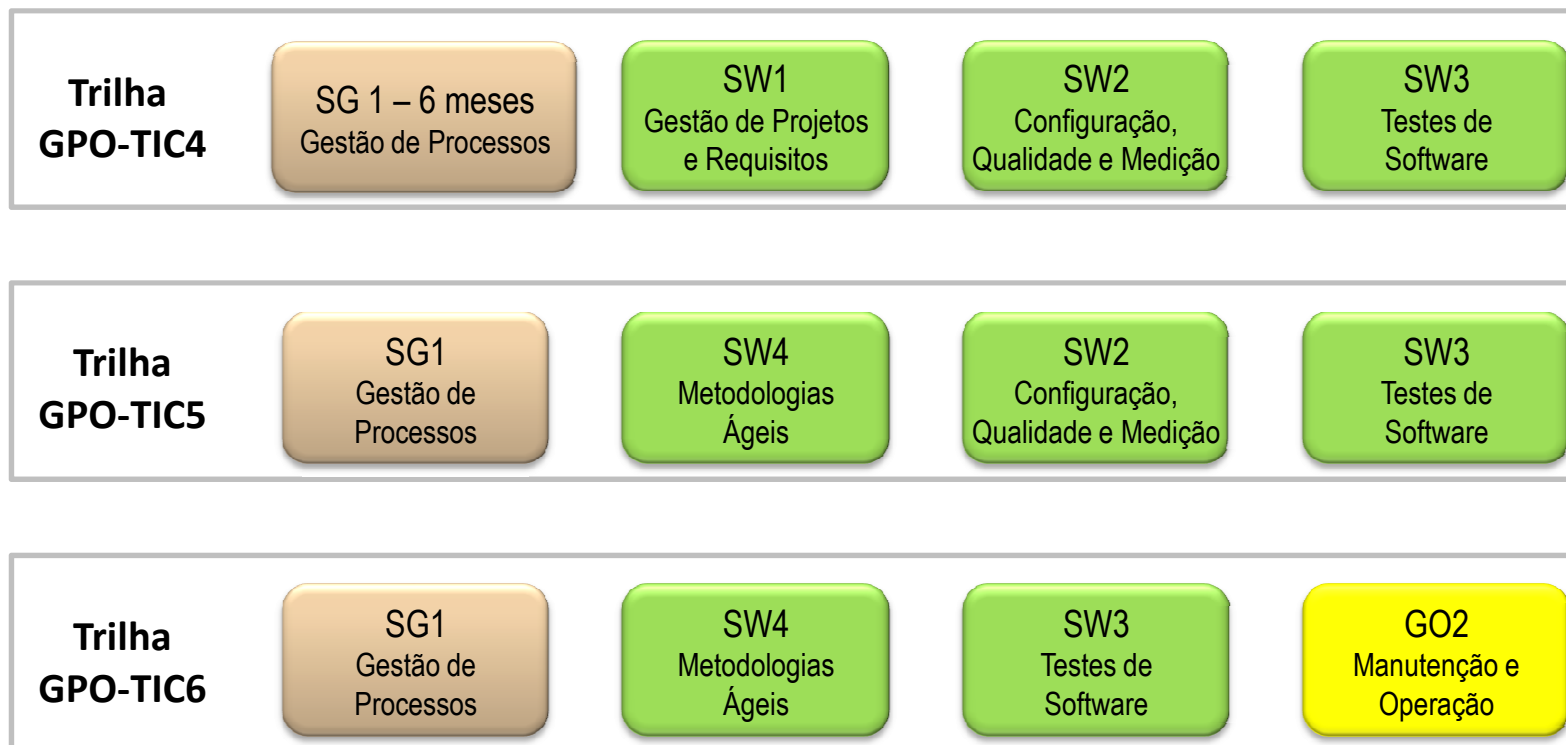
Trilha GPO-TIC4

SG 1 – 6 meses
Gestão de Processos

SW1
Gestão de Projetos e Requisitos

SW2
Configuração, Qualidade e Medição

SW3
Testes de Software

Trilha GPO-TIC5

SG1
Gestão de Processos

SW4
Metodologias Ágeis

SW2
Configuração, Qualidade e Medição

SW3
Testes de Software

Trilha GPO-TIC6

SG1
Gestão de Processos

SW4
Metodologias Ágeis

SW3
Testes de Software

GO2
Manutenção e Operação